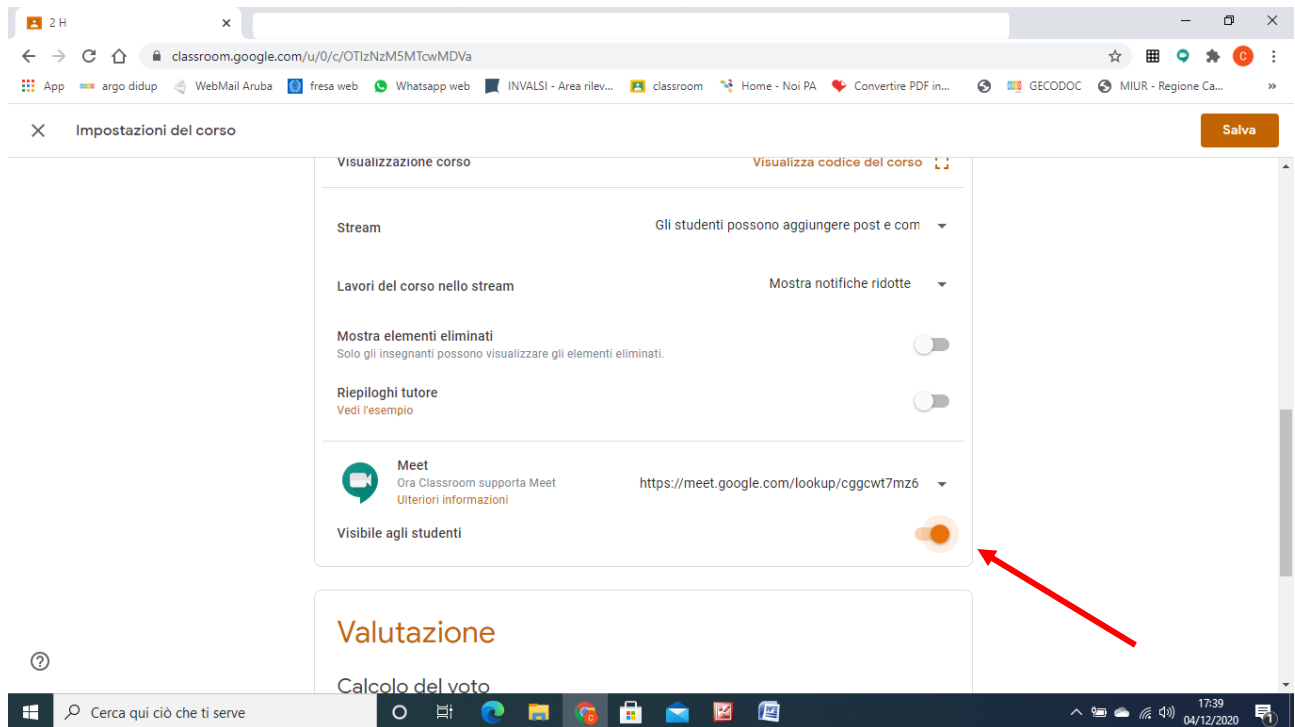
2 H

classroom.google.com/u/0/c/OTIzNzM5MTcwMDVa

App argo didup WebMail Aruba fresa web Whatsapp web INVALSI - Area rilev... classroom Home - Noi PA Convertire PDF in... GECODOC MIUR - Regione Ca...

Impostazioni del corso

Salva

Visualizzazione corso

Visualizza codice del corso

Stream

Gli studenti possono aggiungere post e com

Lavori del corso nello stream

Mostra notifiche ridotte

Mostra elementi eliminati

Solo gli insegnanti possono visualizzare gli elementi eliminati.

Riepiloghi tutore

Vedi l'esempio

Meet

Ora Classroom supporta Meet

Ulteriori informazioni

https://meet.google.com/lookup/cggcwt7mz6

Visibile agli studenti

Valutazione

Calcolo del voto

Cerca qui ciò che ti serve

17:39
04/12/2020